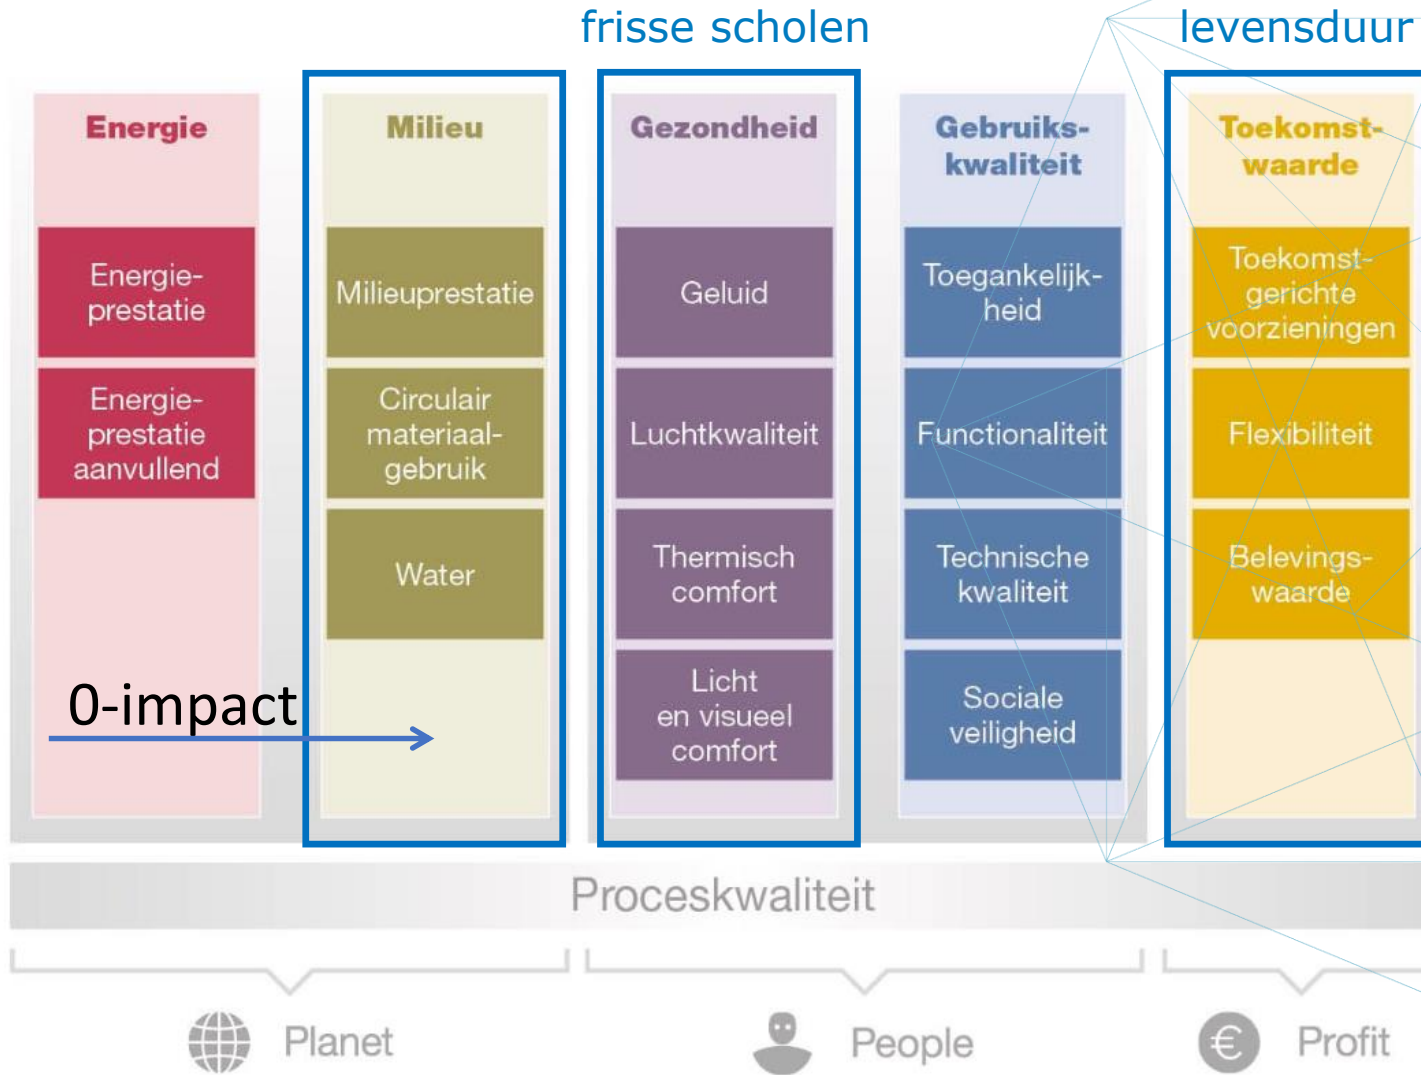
frisse scholen

levensduur

Energie

Energieprestatie

Energieprestatie aanvullend

Milieu

Milieuprestatie

Circulair materiaalgebruik

Water

Gezondheid

Geluid

Luchtkwaliteit

Thermisch comfort

Licht en visueel comfort

Gebruikskwaliteit

Toegankelijkheid

Functionaliteit

Technische kwaliteit

Sociale veiligheid

Toekomstwaarde

Toekomstgerichte voorzieningen

Flexibiliteit

Belevingswaarde

0-impact

Proceskwaliteit

Planet

People

Profit